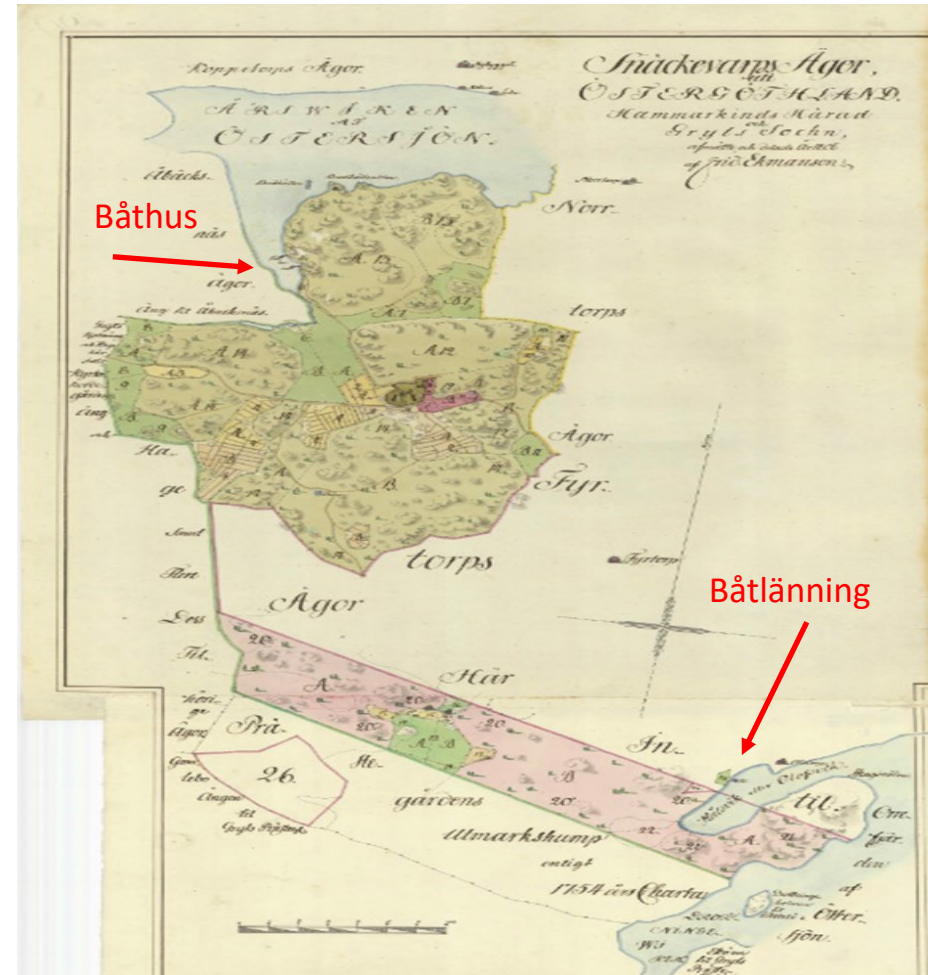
Snäckevarps Ägor, uti ÖSTERGÖTHLAND, Hammarkinds Härad och Gryts Socken, afmätte och uteckn. 17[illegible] af Fridr. Ekmansson

Koppelstorps Ägor.

ÅRISWÅKEN af ÖSTERSJÖN.

Båthus

Åbacks näs ägor.

Norr torps Ägor

Fyr torps Ägor

Båtlänning

Här In til

Prä gårdens Utmarkshump entigt 1754 års Charta

26.

Om fjärden af Öster sjön.

20

20

20

20

B

A.

A

B

A

B